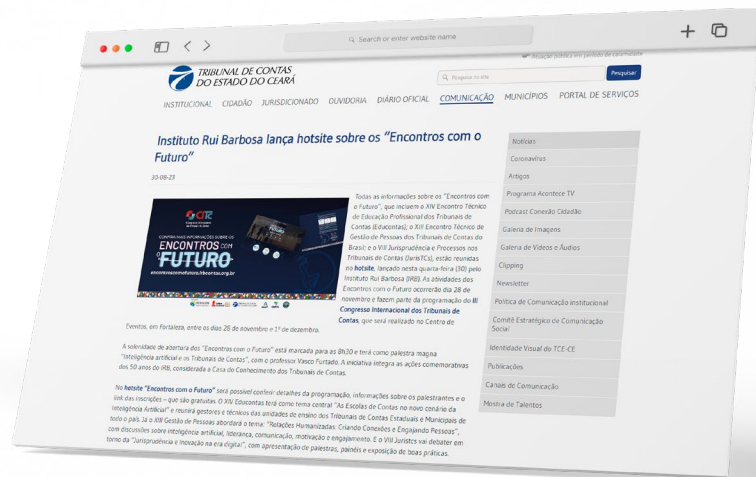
Search or enter website name

TRIBUNAL DE CONTAS DO ESTADO DO CEARÁ

Pesquisar no site

Pesquisar

INSTITUCIONAL CIDADÃO JURISDICIONADO OUVIDORIA DIÁRIO OFICIAL COMUNICAÇÃO MUNICÍPIOS PORTAL DE SERVIÇOS

Instituto Rui Barbosa lança hotsite sobre os "Encontros com o Futuro"

30-08-23

CONFIRA MAIS INFORMAÇÕES SOBRE OS ENCONTROS com o FUTURO

Todas as informações sobre os "Encontros com o Futuro", que incluem o XIV Encontro Técnico de Educação Profissional dos Tribunais de Contas (Educontas), o XIII Encontro Técnico de Gestão de Pessoas dos Tribunais de Contas do Brasil e o VIII Jurisprudência e Processos nos Tribunais de Contas (JurisTCs), estão reunidas no hotsite, lançado nesta quarta-feira (30) pelo Instituto Rui Barbosa (IRB). As atividades dos Encontros com o Futuro ocorrerão dia 28 de novembro e fazem parte da programação do III Congresso Internacional dos Tribunais de Contas, que será realizado no Centro de Eventos, em Fortaleza, entre os dias 26 de novembro e 1º de dezembro.

A solenidade de abertura dos "Encontros com o Futuro" está marcada para as 8h30 e terá como palestra magna "Inteligência artificial e os Tribunais de Contas", com o professor Vasco Furtado. A iniciativa integra as ações comemorativas dos 50 anos do IRB, considerada a Casa do Conhecimento dos Tribunais de Contas.

No hotsite "Encontros com o Futuro" será possível conferir detalhes da programação, informações sobre os palestrantes e o link das inscrições – que são gratuitas. O XIV Educontas terá como tema central "As Escolas de Contas no novo cenário da Inteligência Artificial" e reunirá gestores e técnicos das unidades de ensino dos Tribunais de Contas Estaduais e Municipais de todo o país. Já o XIII Gestão de Pessoas abordará o tema: "Relações Humanizadas: Criando Conexões e Engajando Pessoas", com discussões sobre inteligência artificial, liderança, comunicação, motivação e engajamento. E o VIII Jurists vai debater em torno da "Jurisprudência e Inovação na era digital", com apresentação de palestras, painéis e exposição de boas práticas.

Notícias
Coronavírus
Artigos
Programa Acontece TV
Podcast Conexão Cidadão
Galeria de Imagens
Galeria de Vídeos e Áudios
Clipping
Newsletter
Política de Comunicação Institucional
Comitê Estratégico de Comunicação Social
Identidade Visual do TCE-CE
Publicações
Canais de Comunicação
Mostra de Talentos